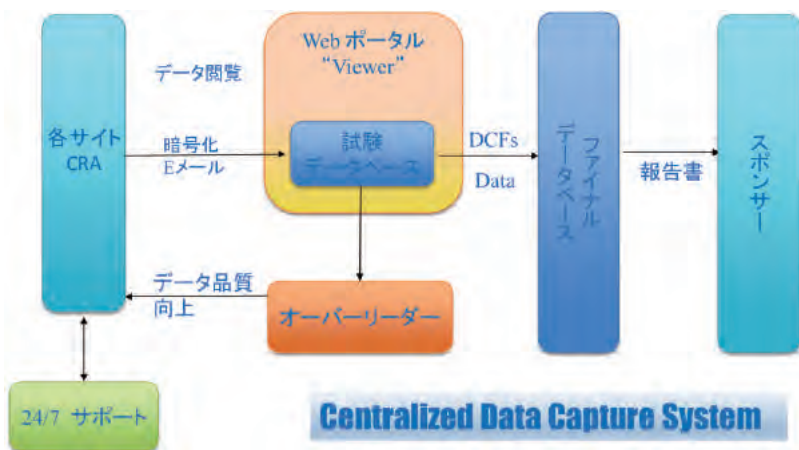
Web ポータル
"Viewer"

データ閲覧

各サイト
CRA

暗号化
Eメール

試験
データベース

DCFs

Data

ファイナル
データベース

報告書

スポンサー

データ品質
向上

オーバーリーダー

24/7 サポート

Centralized Data Capture System